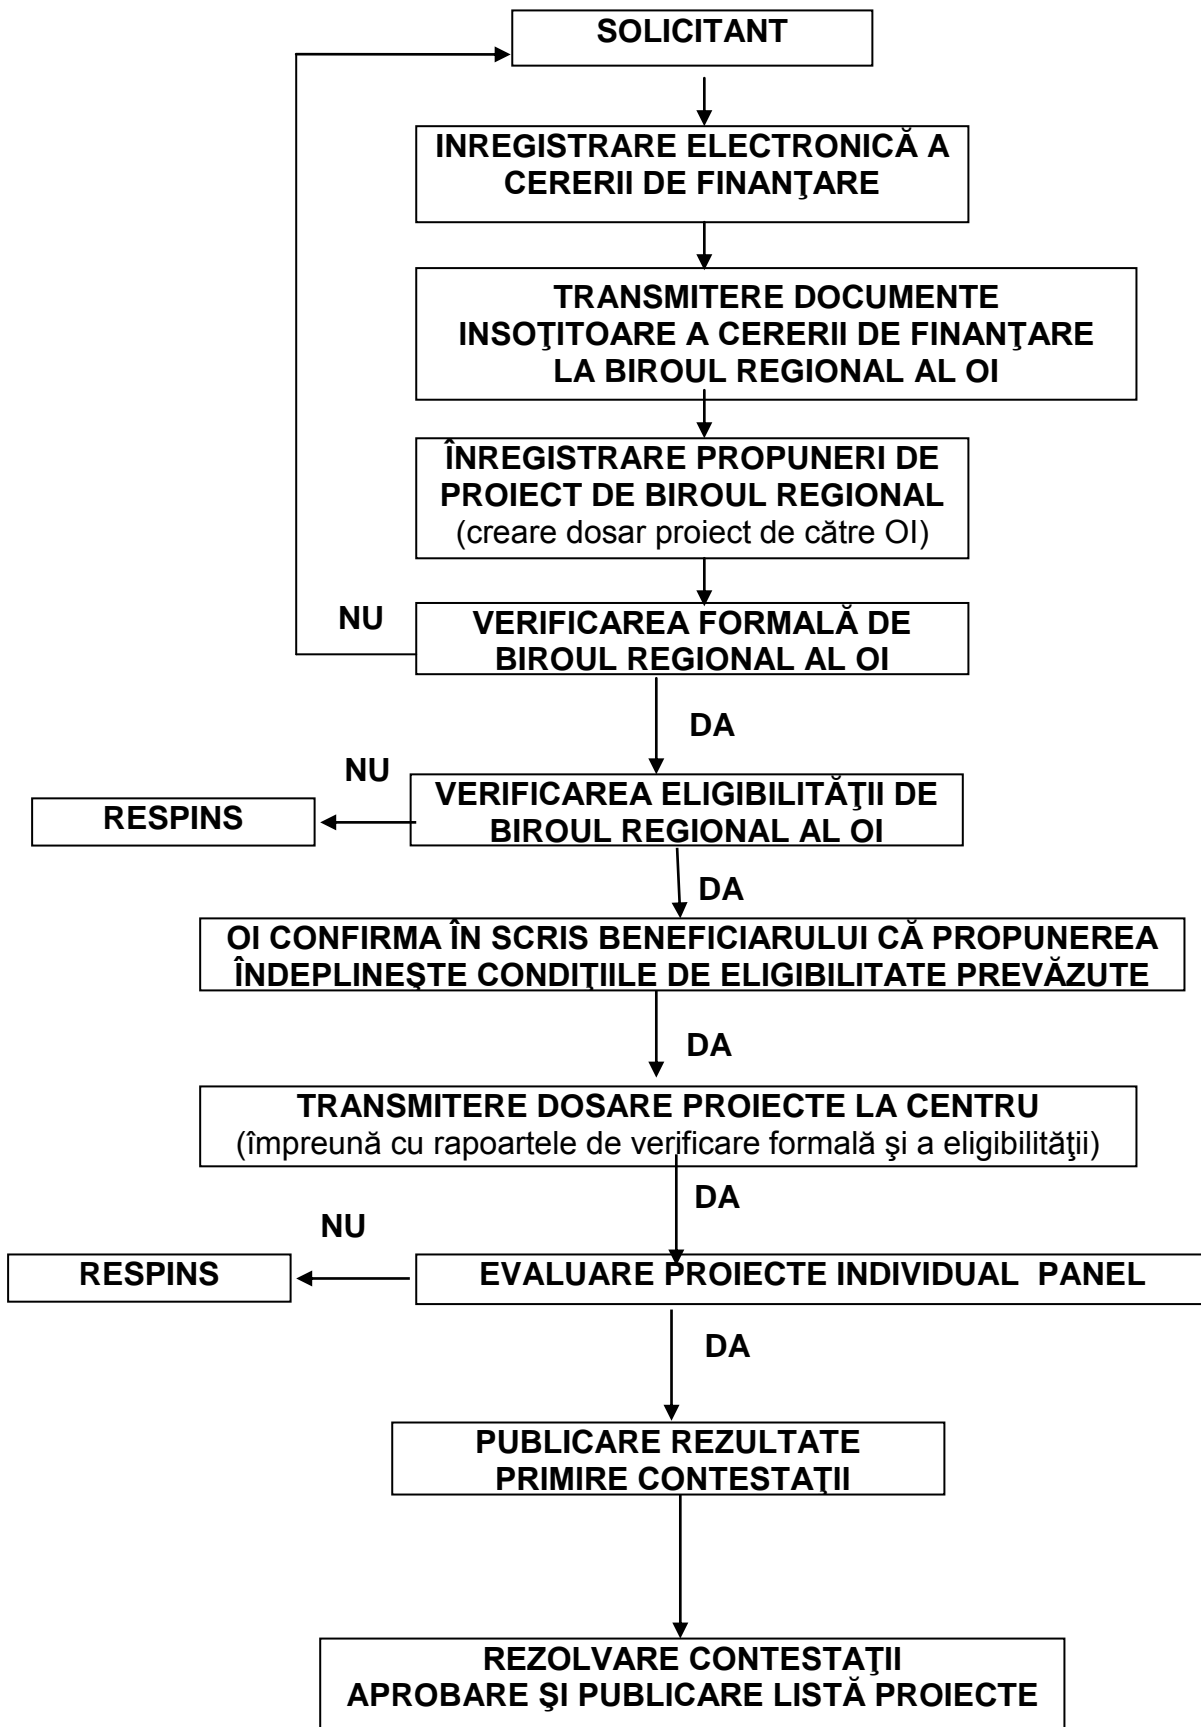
SOLICITANT

INREGISTRARE ELECTRONICĂ A CERERII DE FINANŢARE

TRANSMITERE DOCUMENTE INSOŢITOARE A CERERII DE FINANŢARE LA BIROUL REGIONAL AL OI

ÎNREGISTRARE PROPUNERI DE PROIECT DE BIROUL REGIONAL (creare dosar proiect de către OI)

NU

VERIFICAREA FORMALĂ DE BIROUL REGIONAL AL OI

DA

NU

RESPINS

VERIFICAREA ELIGIBILITĂŢII DE BIROUL REGIONAL AL OI

DA

OI CONFIRMA ÎN SCRIS BENEFICIARULUI CĂ PROPUNEREA ÎNDEPLINEŞTE CONDIŢIILE DE ELIGIBILITATE PREVĂZUTE

DA

TRANSMITERE DOSARE PROIECTE LA CENTRU (împreună cu rapoartele de verificare formală şi a eligibilităţii)

DA

NU

RESPINS

EVALUARE PROIECTE INDIVIDUAL PANEL

DA

PUBLICARE REZULTATE PRIMIRE CONTESTAŢII

REZOLVARE CONTESTAŢII APROBARE ŞI PUBLICARE LISTĂ PROIECTE